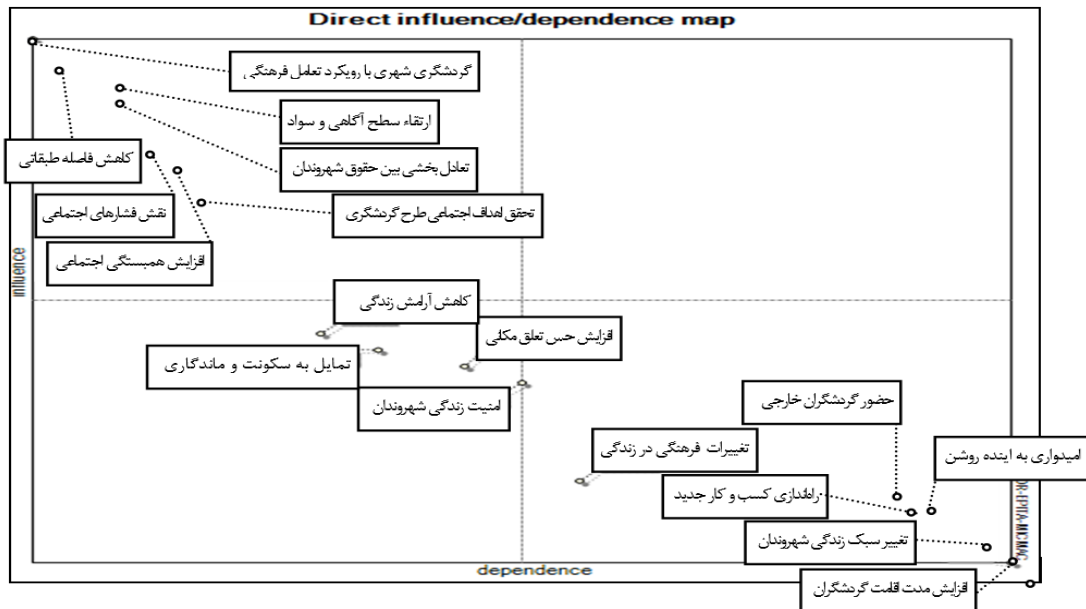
Direct influence/dependence map

گردشگری شهری با رویکرد تعامل فرهنگی

ارتقاء سطح آگاهی و سواد

کاهش فاصله طبقاتی

تعادل بخشی بین حقوق شهروندان

نقش فشارهای اجتماعی

تحقق اهداف اجتماعی طرح گردشگری

افزایش همبستگی اجتماعی

influence

کاهش آرامش زندگی

افزایش حس تعلق مکانی

تمایل به سکونت و ماندگاری

امنیت زندگی شهروندان

حضور گردشگران خارجی

تغییرات فرهنگی در زندگی

امیدواری به اینده روشن

راه‌اندازی کسب و کار جدید

تغییر سبک زندگی شهروندان

dependence

افزایش مدت اقامت گردشگران

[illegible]